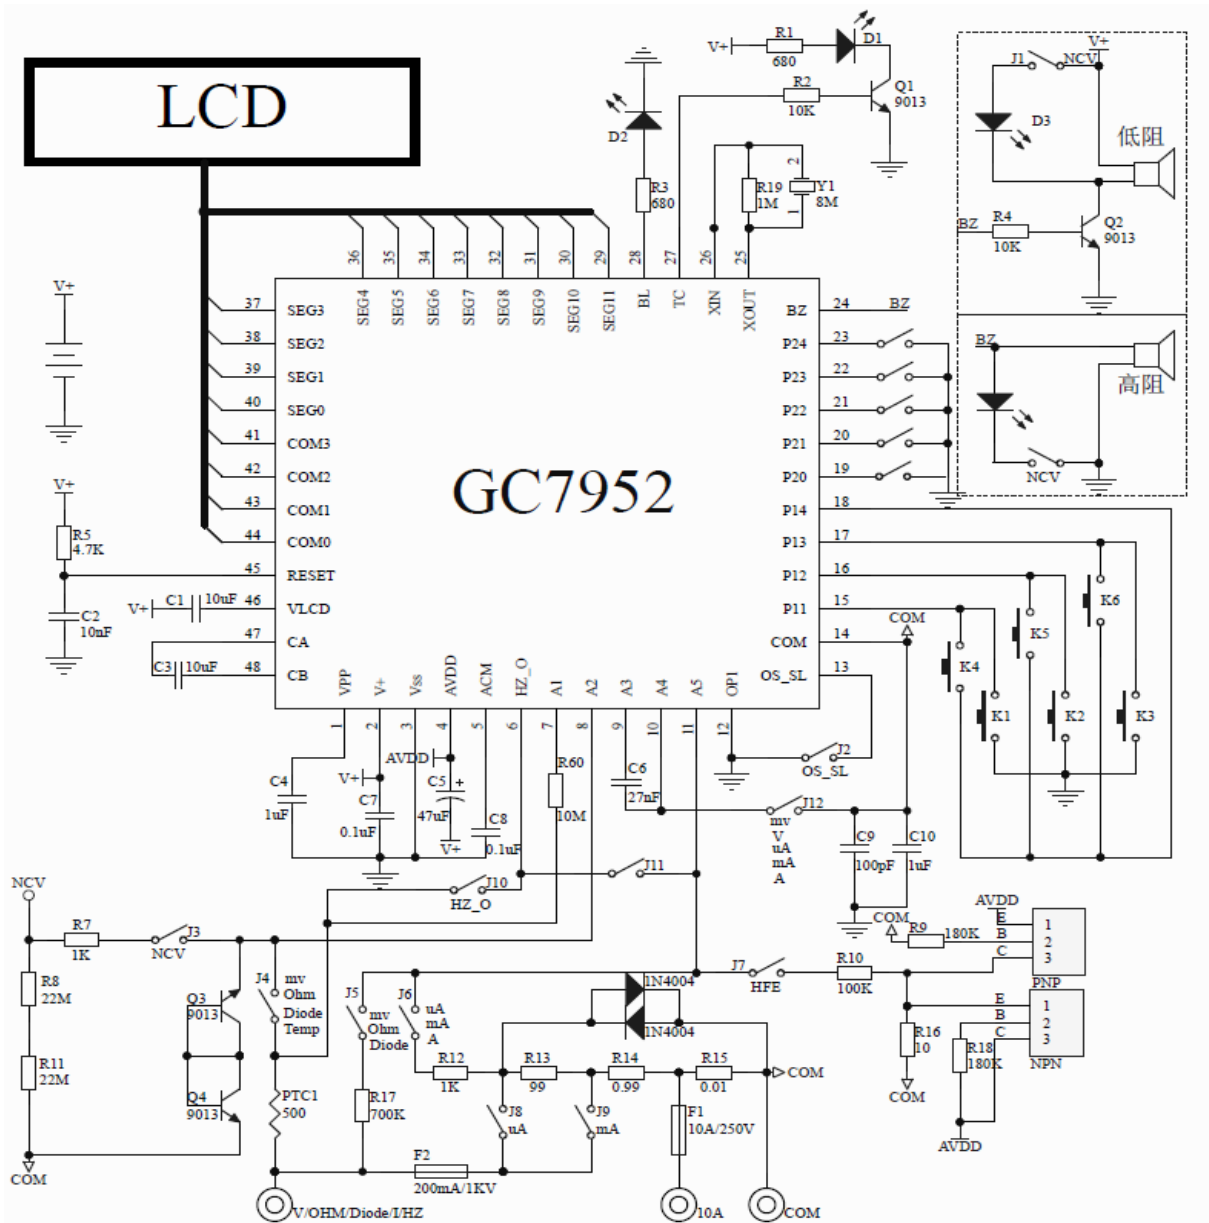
LCD

GC7952

V+ R1 680 D1
R2 10K Q1 9013
D2 R3 680
R19 1M Y1 8M
2 1

J1 NCV V+
D3 低阻
BZ R4 10K Q2 9013

BZ 高阻 NCV

36 35 34 33 32 31 30 29 28 27 26 25
SEG4 SEG5 SEG6 SEG7 SEG8 SEG9 SEG10 SEG11 BL TC XIN XOUT

37 SEG3
38 SEG2
39 SEG1
40 SEG0
41 COM3
42 COM2
43 COM1
44 COM0
45 RESET
46 VLCD
47 CA
48 CB

24 BZ BZ
23 P24
22 P23
21 P22
20 P21
19 P20
18 P14
17 P13
16 P12
15 P11
14 COM COM
13 OS_SL

VPP V+ Vss AVDD ACM HZ_O A1 A2 A3 A4 A5 OP1
1 2 3 4 5 6 7 8 9 10 11 12

V+
V+ R5 4.7K
C2 10nF
V+ C1 10uF
C3 10uF

K4 K5 K6 K1 K2 K3

C4 1uF
V+ C7 0.1uF
AVDD C5 47uF +
V+ C8 0.1uF
R60 10M
C6 27nF
J2 OS_SL
J12 mv V uA mA A
C9 100pF C10 1uF
J11
J10 HZ_O
COM R9 180K
AVDD E B C 1 2 3 PNP

NCV R7 1K J3 NCV
R8 22M
R11 22M
COM
Q3 9013
Q4 9013
J4 mv Ohm Diode Temp
PTC1 500
J5 mv Ohm Diode
J6 uA mA A
R17 700K
R12 1K R13 99 R14 0.99 R15 0.01
1N4004 1N4004
COM
J7 HFE R10 100K
R16 10
COM
R18 180K
E B C 1 2 3 NPN
AVDD
J8 uA J9 mA
F1 10A/250V
F2 200mA/1KV
V/OHM/Diode/I/HZ 10A COM